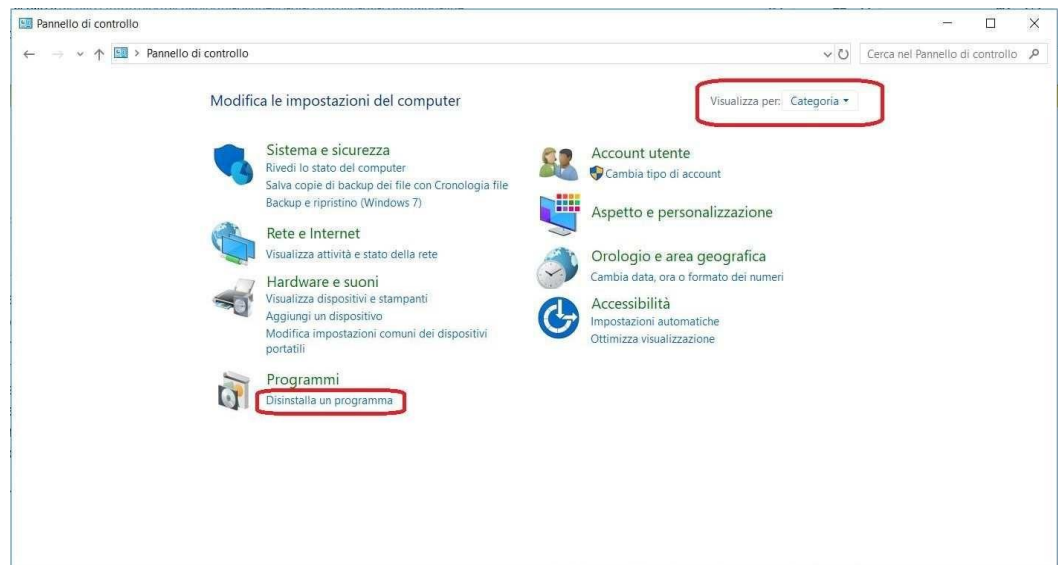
Pannello di controllo

Pannello di controllo

Cerca nel Pannello di controllo

Modifica le impostazioni del computer

Visualizza per: Categoria ▾

Sistema e sicurezza
Rivedi lo stato del computer
Salva copie di backup dei file con Cronologia file
Backup e ripristino (Windows 7)

Rete e Internet
Visualizza attività e stato della rete

Hardware e suoni
Visualizza dispositivi e stampanti
Aggiungi un dispositivo
Modifica impostazioni comuni dei dispositivi portatili

Programmi
Disinstalla un programma

Account utente
Cambia tipo di account

Aspetto e personalizzazione

Orologio e area geografica
Cambia data, ora o formato dei numeri

Accessibilità
Impostazioni automatiche
Ottimizza visualizzazione